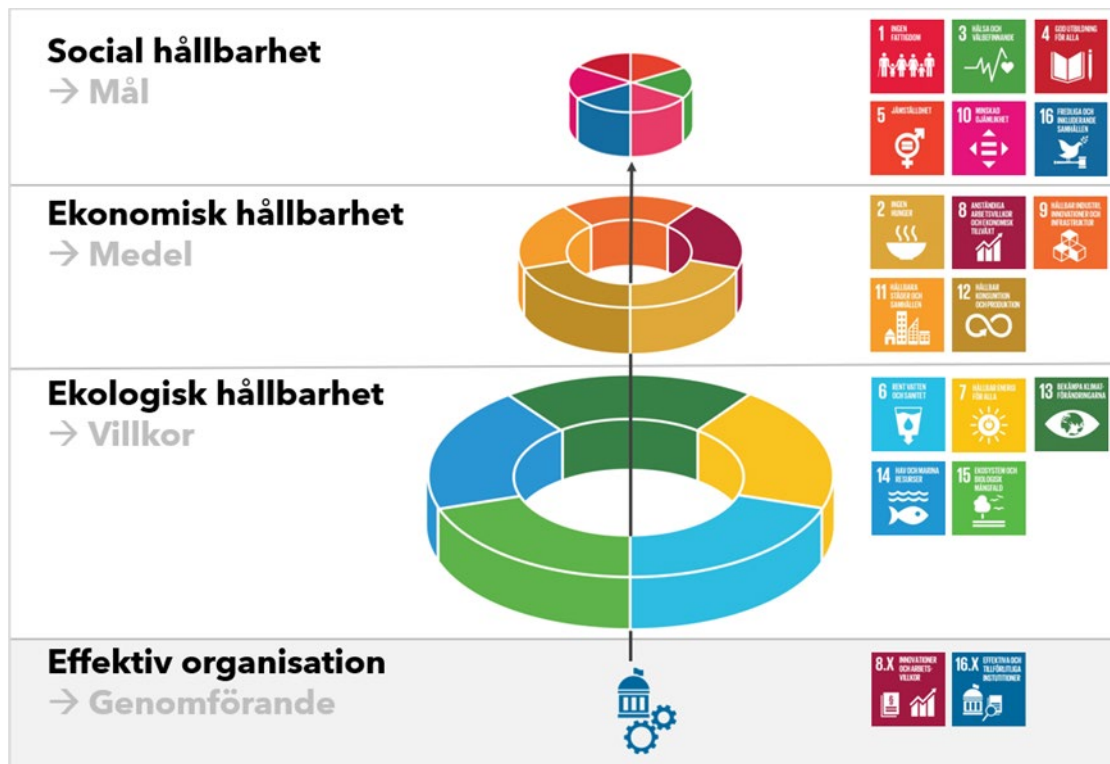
Social hållbarhet
→ Mål

1 INGEN FATTIGDOM
3 HÄLSA OCH VÄLBEFINNANDE
4 GOD UTBILDNING FÖR ALLA
5 JÄMSTÄLLDHET
10 MINSKAD OJÄMLIKHET
16 FREDLIGA OCH INKLUDERANDE SAMHÄLLEN

Ekonomisk hållbarhet
→ Medel

2 INGEN HUNGER
8 ANSTÄNDIGA ARBETSVILLKOR OCH EKONOMISK TILLVÄXT
9 HÅLLBAR INDUSTRI, INNOVATIONER OCH INFRASTRUKTUR
11 HÅLLBARA STÄDER OCH SAMHÄLLEN
12 HÅLLBAR KONSUMTION OCH PRODUKTION

Ekologisk hållbarhet
→ Villkor

6 RENT VATTEN OCH SANITET
7 HÅLLBAR ENERGI FÖR ALLA
13 BEKÄMPA KLIMATFÖRÄNDRINGARNA
14 HAV OCH MARINA RESURSER
15 EKOSYSTEM OCH BIOLOGISK MÅNGFALD

Effektiv organisation
→ Genomförande

8.X INNOVATIONER OCH ARBETSVILLKOR
16.X EFFEKTIVA OCH TILLFÖRLITLIGA INSTITUTIONER